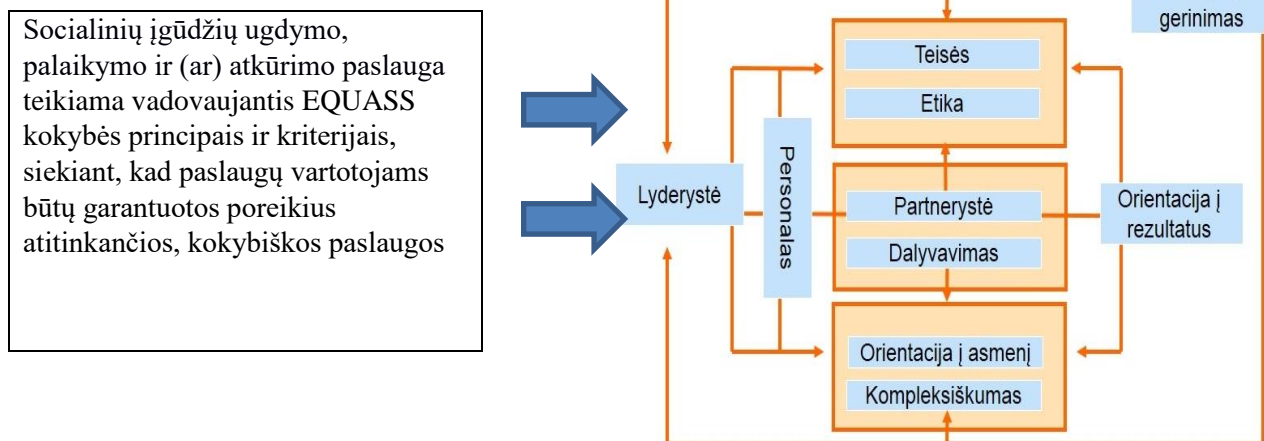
Socialinių įgūdžių ugdymo, palaikymo ir (ar) atkūrimo paslauga teikiama vadovaujantis EQUASS kokybės principais ir kriterijais, siekiant, kad paslaugų vartotojams būtų garantuotos poreikius atitinkančios, kokybiškos paslaugos

gerinimas

Teisės

Etika

Lyderystė

Personalas

Partnerystė

Dalyvavimas

Orientacija į rezultatus

Orientacija į asmenį

Kompleksiškumas